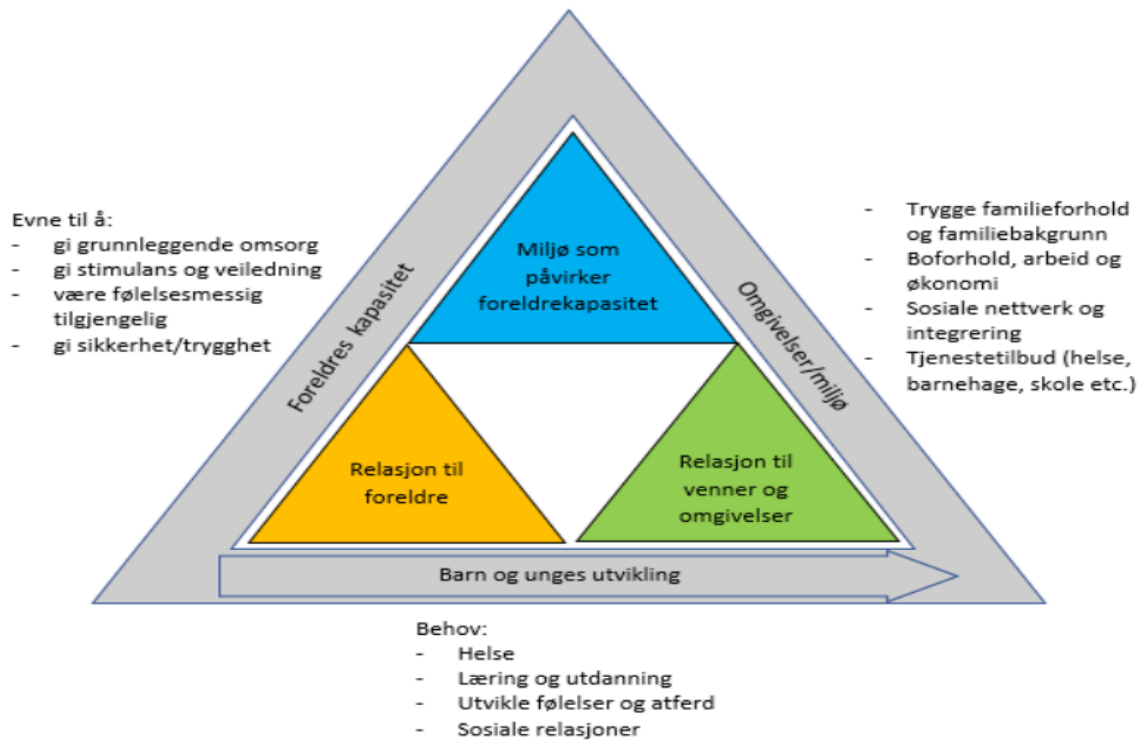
Evne til å:
- gi grunnleggende omsorg
- gi stimulans og veiledning
- være følelsesmessig tilgjengelig
- gi sikkerhet/trygghet

Foreldres kapasitet

Miljø som påvirker foreldrekapasitet

Omgivelser/miljø

- Trygge familieforhold og familiebakgrunn
- Boforhold, arbeid og økonomi
- Sosiale nettverk og integrering
- Tjenestetilbud (helse, barnehage, skole etc.)

Relasjon til foreldre

Relasjon til venner og omgivelser

Barn og unges utvikling

Behov:
- Helse
- Læring og utdanning
- Utvikle følelser og atferd
- Sosiale relasjoner